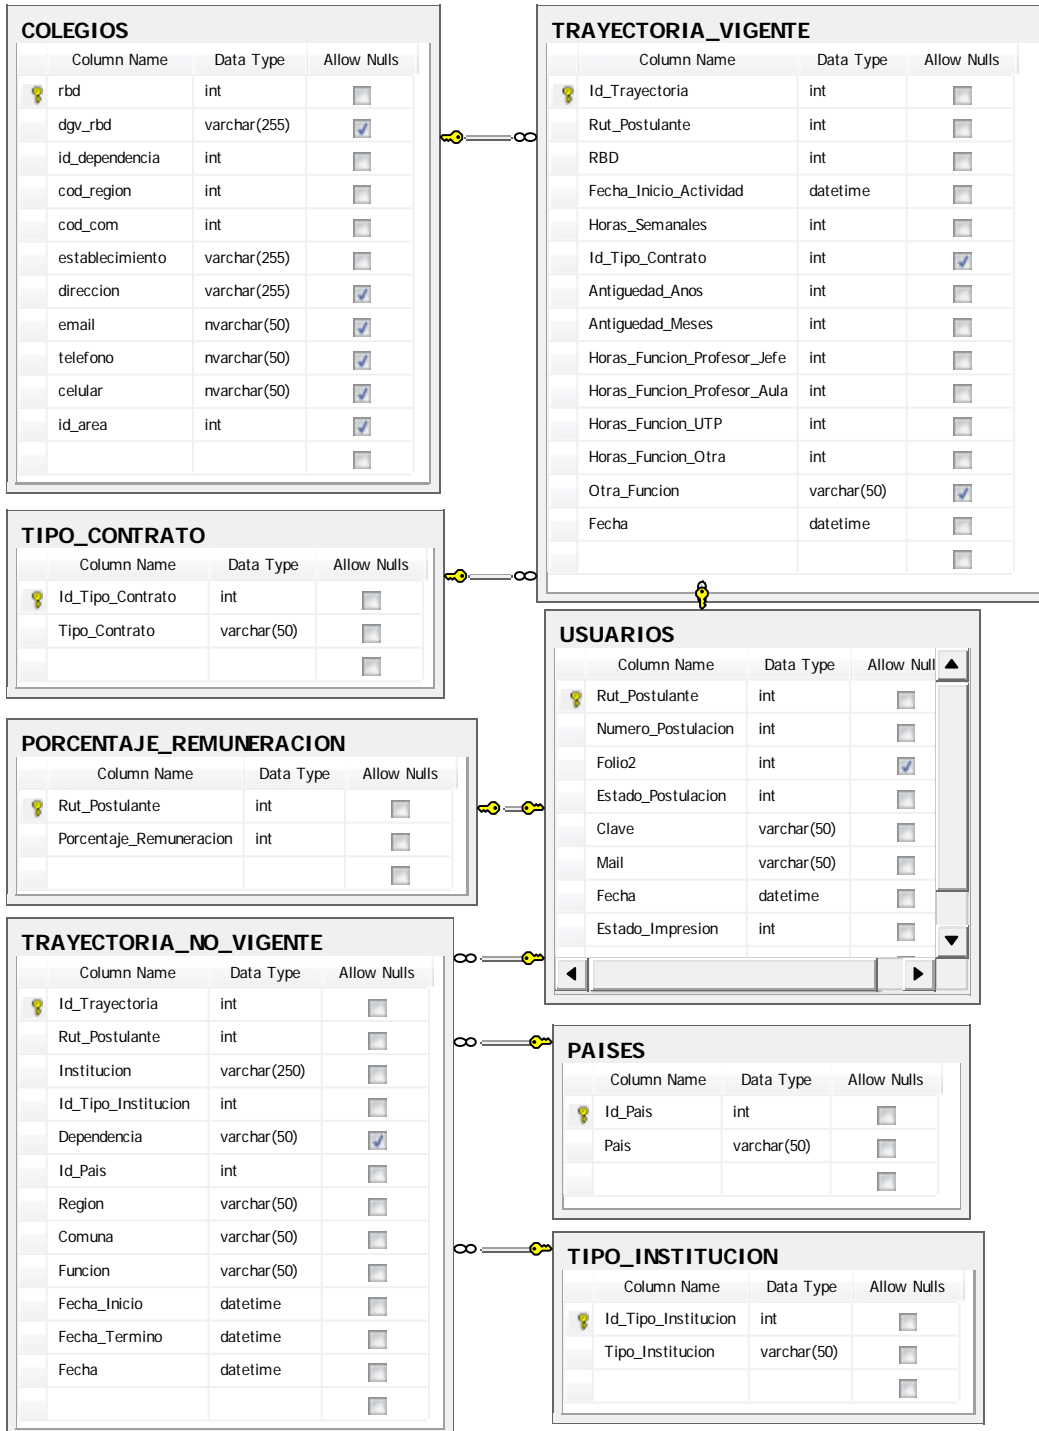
COLEGIOS

| Column Name | Data Type | Allow Nulls |
|---|---|---|
| rbd | int | ☐ |
| dgv_rbd | varchar(255) | ☑ |
| id_dependencia | int | ☐ |
| cod_region | int | ☐ |
| cod_com | int | ☐ |
| establecimiento | varchar(255) | ☐ |
| direccion | varchar(255) | ☑ |
| email | nvarchar(50) | ☑ |
| telefono | nvarchar(50) | ☑ |
| celular | nvarchar(50) | ☑ |
| id_area | int | ☑ |
| | | ☐ |

TRAYECTORIA_VIGENTE

| Column Name | Data Type | Allow Nulls |
|---|---|---|
| Id_Trayectoria | int | ☐ |
| Rut_Postulante | int | ☐ |
| RBD | int | ☐ |
| Fecha_Inicio_Actividad | datetime | ☐ |
| Horas_Semanales | int | ☐ |
| Id_Tipo_Contrato | int | ☑ |
| Antiguedad_Anos | int | ☐ |
| Antiguedad_Meses | int | ☐ |
| Horas_Funcion_Profesor_Jefe | int | ☐ |
| Horas_Funcion_Profesor_Aula | int | ☐ |
| Horas_Funcion_UTP | int | ☐ |
| Horas_Funcion_Otra | int | ☐ |
| Otra_Funcion | varchar(50) | ☑ |
| Fecha | datetime | ☐ |
| | | ☐ |

TIPO_CONTRATO

| Column Name | Data Type | Allow Nulls |
|---|---|---|
| Id_Tipo_Contrato | int | ☐ |
| Tipo_Contrato | varchar(50) | ☐ |
| | | ☐ |

USUARIOS

| Column Name | Data Type | Allow Null |
|---|---|---|
| Rut_Postulante | int | ☐ |
| Numero_Postulacion | int | ☐ |
| Folio2 | int | ☑ |
| Estado_Postulacion | int | ☐ |
| Clave | varchar(50) | ☐ |
| Mail | varchar(50) | ☐ |
| Fecha | datetime | ☐ |
| Estado_Impresion | int | ☐ |

PORCENTAJE_REMUNERACION

| Column Name | Data Type | Allow Nulls |
|---|---|---|
| Rut_Postulante | int | ☐ |
| Porcentaje_Remuneracion | int | ☐ |
| | | ☐ |

TRAYECTORIA_NO_VIGENTE

| Column Name | Data Type | Allow Nulls |
|---|---|---|
| Id_Trayectoria | int | ☐ |
| Rut_Postulante | int | ☐ |
| Institucion | varchar(250) | ☐ |
| Id_Tipo_Institucion | int | ☐ |
| Dependencia | varchar(50) | ☑ |
| Id_Pais | int | ☐ |
| Region | varchar(50) | ☐ |
| Comuna | varchar(50) | ☐ |
| Funcion | varchar(50) | ☐ |
| Fecha_Inicio | datetime | ☐ |
| Fecha_Termino | datetime | ☐ |
| Fecha | datetime | ☐ |
| | | ☐ |

PAISES

| Column Name | Data Type | Allow Nulls |
|---|---|---|
| Id_Pais | int | ☐ |
| Pais | varchar(50) | ☐ |
| | | ☐ |

TIPO_INSTITUCION

| Column Name | Data Type | Allow Nulls |
|---|---|---|
| Id_Tipo_Institucion | int | ☐ |
| Tipo_Institucion | varchar(50) | ☐ |
| | | ☐ |